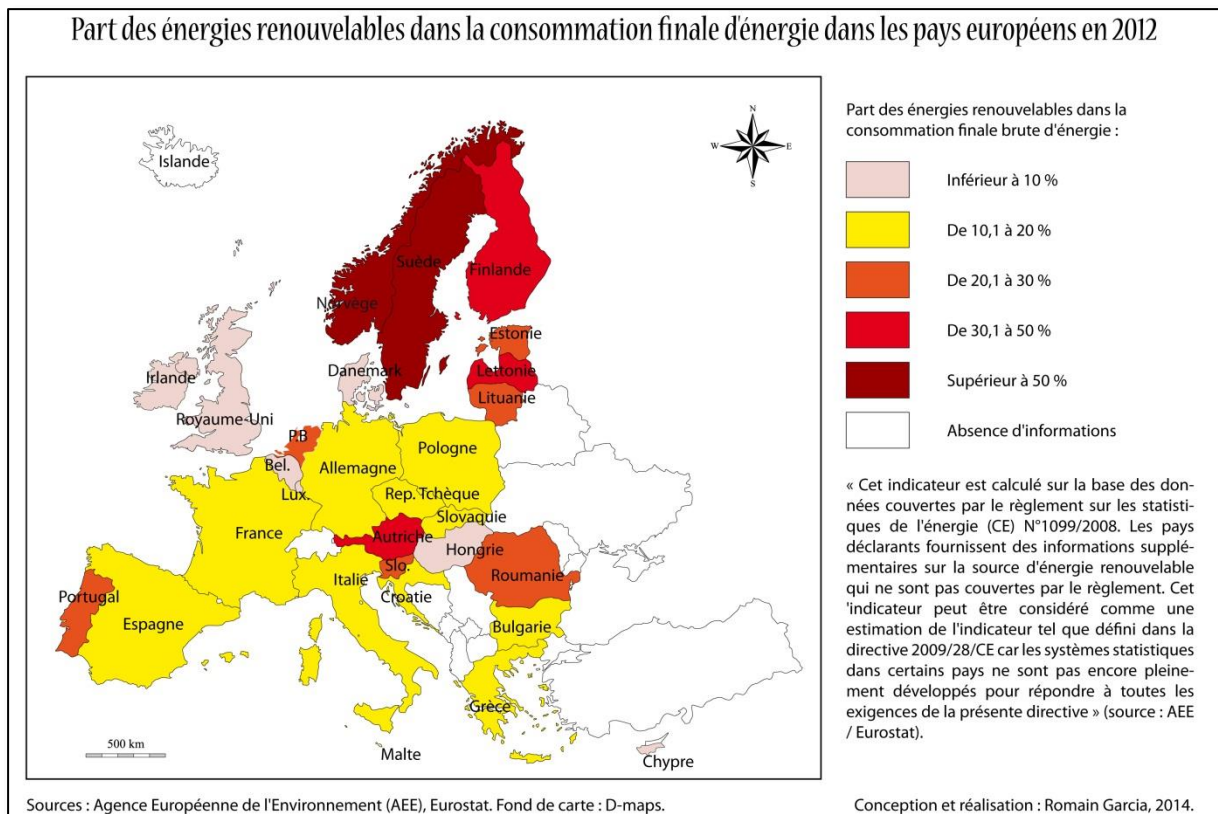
Part des énergies renouvelables dans la consommation finale d'énergie dans les pays européens en 2012

N
W
E
S

Islande
Suède
Finlande
Norvège
Estonie
Lettonie
Irlande
Danemark
Lituanie
Royaume-Uni
P.B
Pologne
Bel.
Allemagne
Lux.
Rep. Tchèque
Slovaquie
France
Autriche
Hongrie
Roumanie
Slo.
Italie
Portugal
Croatie
Espagne
Bulgarie
Grèce
500 km
Malte
Chypre

Part des énergies renouvelables dans la consommation finale brute d'énergie :

Inférieur à 10 %
De 10,1 à 20 %
De 20,1 à 30 %
De 30,1 à 50 %
Supérieur à 50 %
Absence d'informations

« Cet indicateur est calculé sur la base des données couvertes par le règlement sur les statistiques de l'énergie (CE) N°1099/2008. Les pays déclarants fournissent des informations supplémentaires sur la source d'énergie renouvelable qui ne sont pas couvertes par le règlement. Cet 'indicateur peut être considéré comme une estimation de l'indicateur tel que défini dans la directive 2009/28/CE car les systèmes statistiques dans certains pays ne sont pas encore pleinement développés pour répondre à toutes les exigences de la présente directive » (source : AEE / Eurostat).

Sources : Agence Européenne de l'Environnement (AEE), Eurostat. Fond de carte : D-maps.

Conception et réalisation : Romain Garcia, 2014.